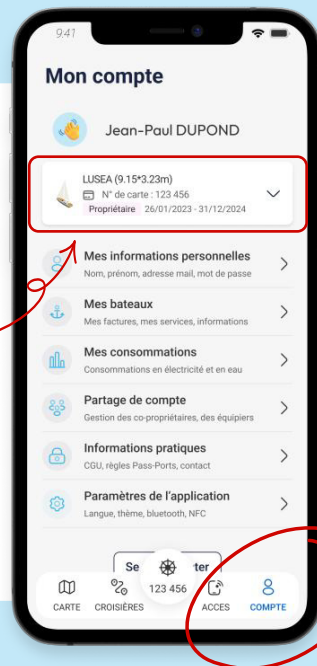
9:41

Mon compte

Jean-Paul DUPOND

LUSEA (9.15*3.23m)
N° de carte : 123 456
Propriétaire 26/01/2023 - 31/12/2024

Mes informations personnelles
Nom, prénom, adresse mail, mot de passe

Mes bateaux
Mes factures, mes services, informations

Mes consommations
Consommations en électricité et en eau

Partage de compte
Gestion des co-propriétaires, des équipiers

Informations pratiques
CGU, règles Pass-Ports, contact

Paramètres de l'application
Langue, thème, bluetooth, NFC

Se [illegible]ter

CARTE CROISIÈRES 123 456 ACCES COMPTE